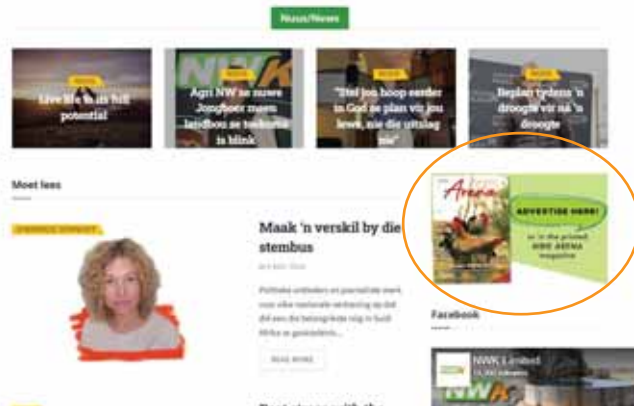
Nuus/News

NUUS
Live life to its full potential

NUUS
Agri NW se nuwe Jongboer moen landbou se toekoms ta blink

NUUS
"Stel jou hoop eerder in God se plan vir jou lewe, nie die uitslag nie"

NUUS
Beplan tydens 'n droogte vir na 'n droogte

Moet lees

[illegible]

Maak 'n verskil by die stembus

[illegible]

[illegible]

READ MORE

Arena

ADVERTISE HERE!

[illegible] in the printed NWK ARENA magazine

Facebook

NWK Limited
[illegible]

NWK

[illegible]